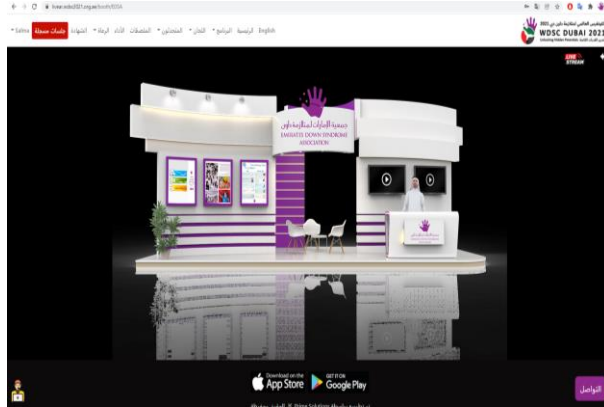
hover.wdsc2021.org.ae/booth/EDSA

Salma جلسات مسجلة الشهادة الرحلة الأدلة المفضلات المتحدثون الجدول البرنامج الرئيسية English

WDSC DUBAI 2021

LIVE STREAM

جمعية الإمارات لمتلازمة داون
EMIRATES DOWN SYNDROME ASSOCIATION

Download on the App Store

GET IT ON Google Play

التواصل